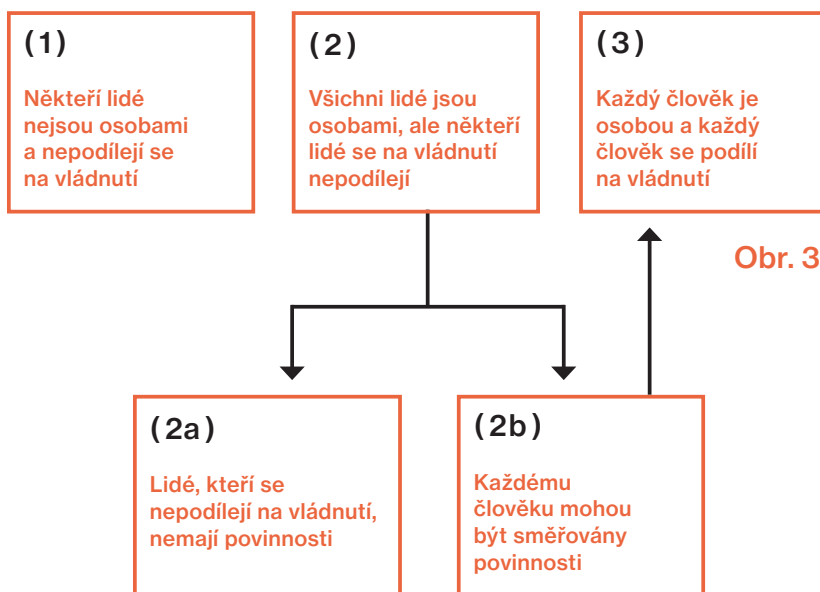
(1)

Někteří lidé nejsou osobami a nepodílejí se na vládnutí

(2)

Všichni lidé jsou osobami, ale někteří lidé se na vládnutí nepodílejí

(3)

Každý člověk je osobou a každý člověk se podílí na vládnutí

Obr. 3

(2a)

Lidé, kteří se nepodílejí na vládnutí, nemají povinnosti

(2b)

Každému člověku mohou být směřovány povinnosti